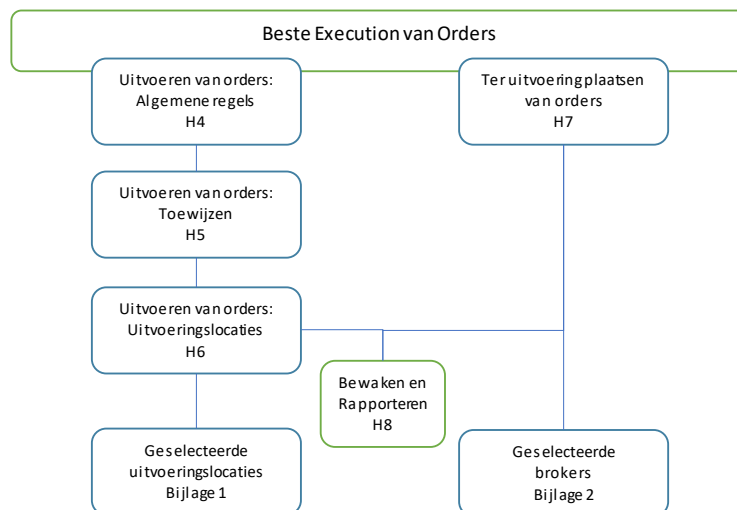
Beste Execution van Orders

Uitvoeren van orders:
Algemene regels
H4

Ter uitvoeringplaatsen
van orders
H7

Uitvoeren van orders:
Toewijzen
H5

Uitvoeren van orders:
Uitvoeringslocaties
H6

Bewaken en
Rapporteren
H8

Geselecteerde
uitvoeringslocaties
Bijlage 1

Geselecteerde
brokers
Bijlage 2